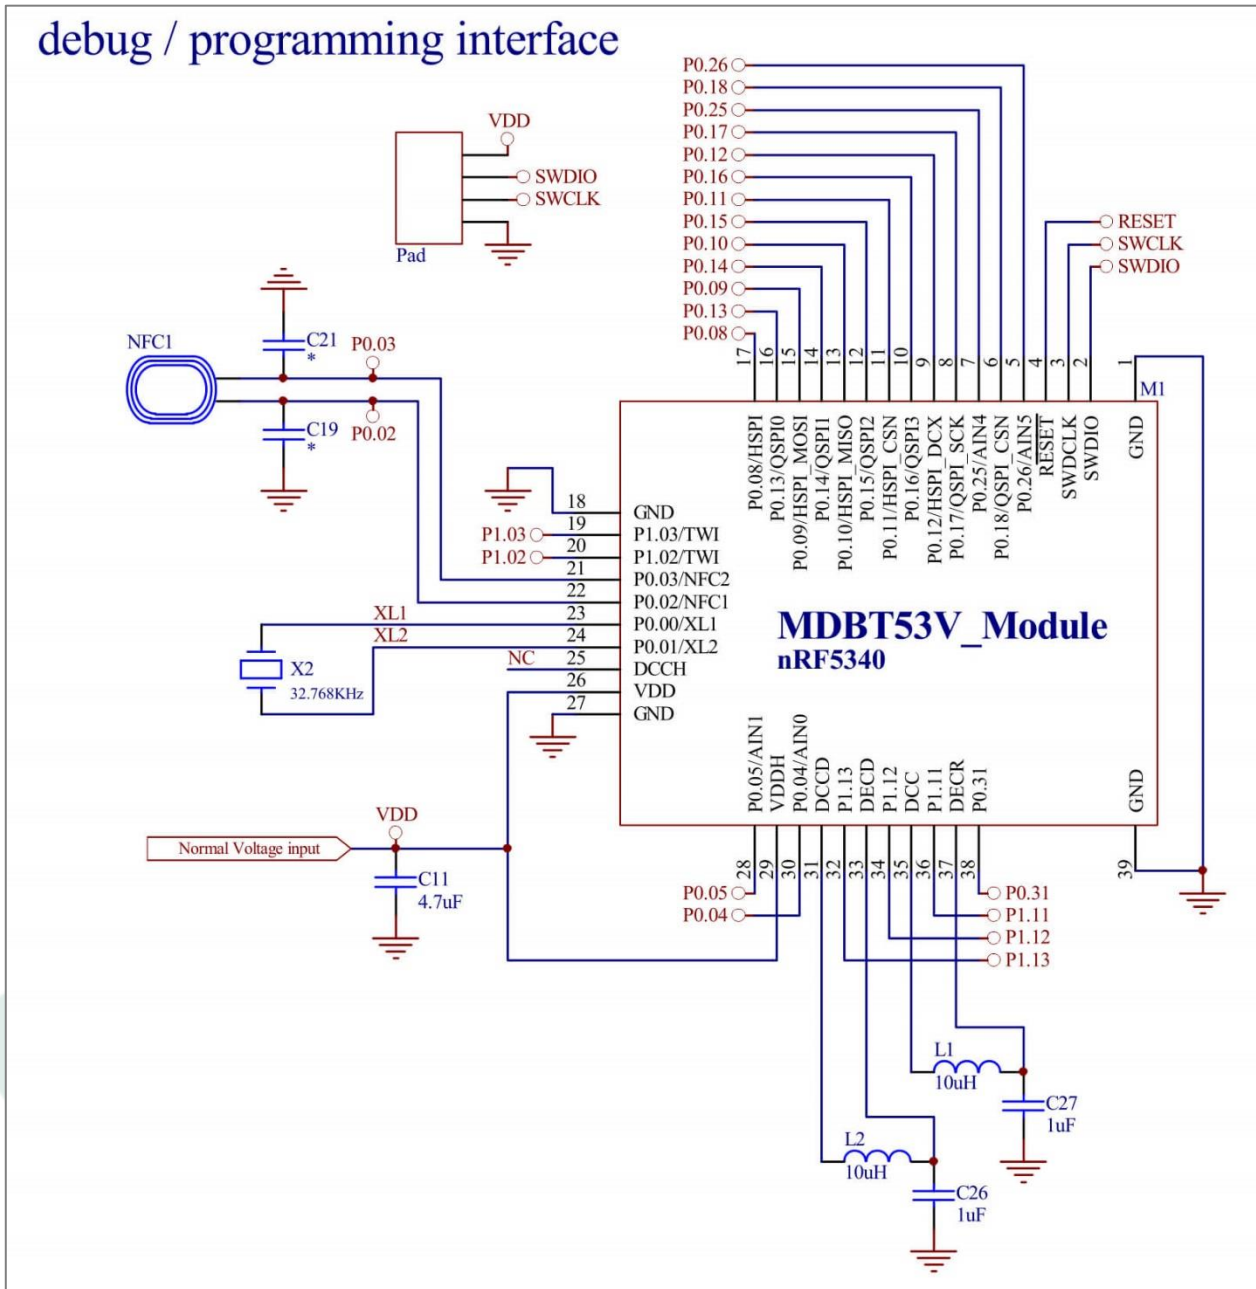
debug / programming interface

VDD
SWDIO
SWCLK
Pad

P0.26
P0.18
P0.25
P0.17
P0.12
P0.16
P0.11
P0.15
P0.10
P0.14
P0.09
P0.13
P0.08

RESET
SWCLK
SWDIO

NFC1
C21
*
P0.03
C19
*
P0.02

17 16 15 14 13 12 11 10 9 8 7 6 5 4 3 2 1
M1

P0.08/HSPI
P0.13/QSPI0
P0.09/HSPI_MOSI
P0.14/QSPI1
P0.10/HSPI_MISO
P0.15/QSPI2
P0.11/HSPI_CSN
P0.16/QSPI3
P0.12/HSPI_DCX
P0.17/QSPI_SCK
P0.25/AIN4
P0.18/QSPI_CSN
P0.26/AIN5
RESET
SWDCLK
SWDIO
GND

18 GND
P1.03 19 P1.03/TWI
P1.02 20 P1.02/TWI
21 P0.03/NFC2
22 P0.02/NFC1
XL1 23 P0.00/XL1
XL2 24 P0.01/XL2
NC 25 DCCH
26 VDD
27 GND

X2
32.768KHz

MDBT53V_Module
nRF5340

P0.05/AIN1
VDDH
P0.04/AIN0
DCCD
P1.13
DECD
P1.12
DCC
P1.11
DECR
P0.31
GND

VDD
Normal Voltage input
C11
4.7uF

28 29 30 31 32 33 34 35 36 37 38
39
P0.05
P0.04
P0.31
P1.11
P1.12
P1.13

L1
10uH
C27
1uF
L2
10uH
C26
1uF